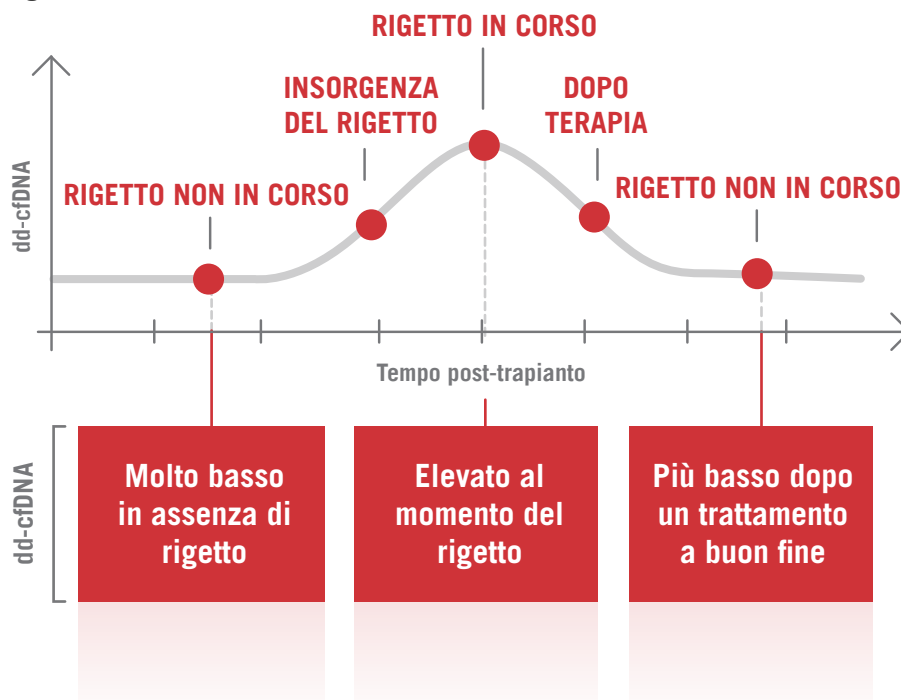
RIGETTO IN CORSO

INSORGENZA DEL RIGETTO

DOPO TERAPIA

dd-cfDNA

RIGETTO NON IN CORSO

RIGETTO NON IN CORSO

Tempo post-trapianto

dd-cfDNA

Molto basso in assenza di rigetto

Elevato al momento del rigetto

Più basso dopo un trattamento a buon fine